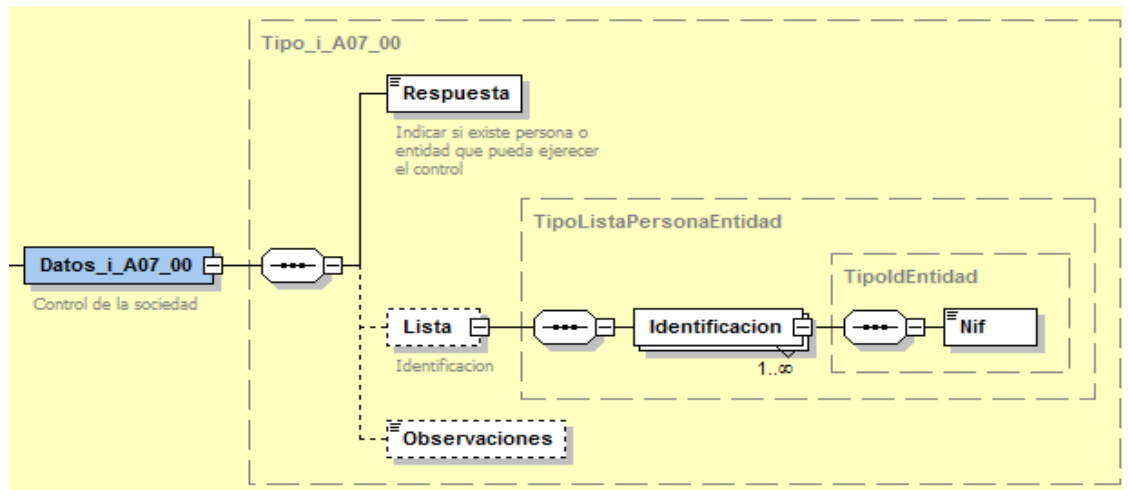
Tipo_i_A07_00

Respuesta

Indicar si existe persona o entidad que pueda ejerecer el control

TipoListaPersonaEntidad

TipoIdEntidad

Datos_i_A07_00

Control de la sociedad

Lista

Identificacion

Identificacion

1..∞

Nif

Observaciones